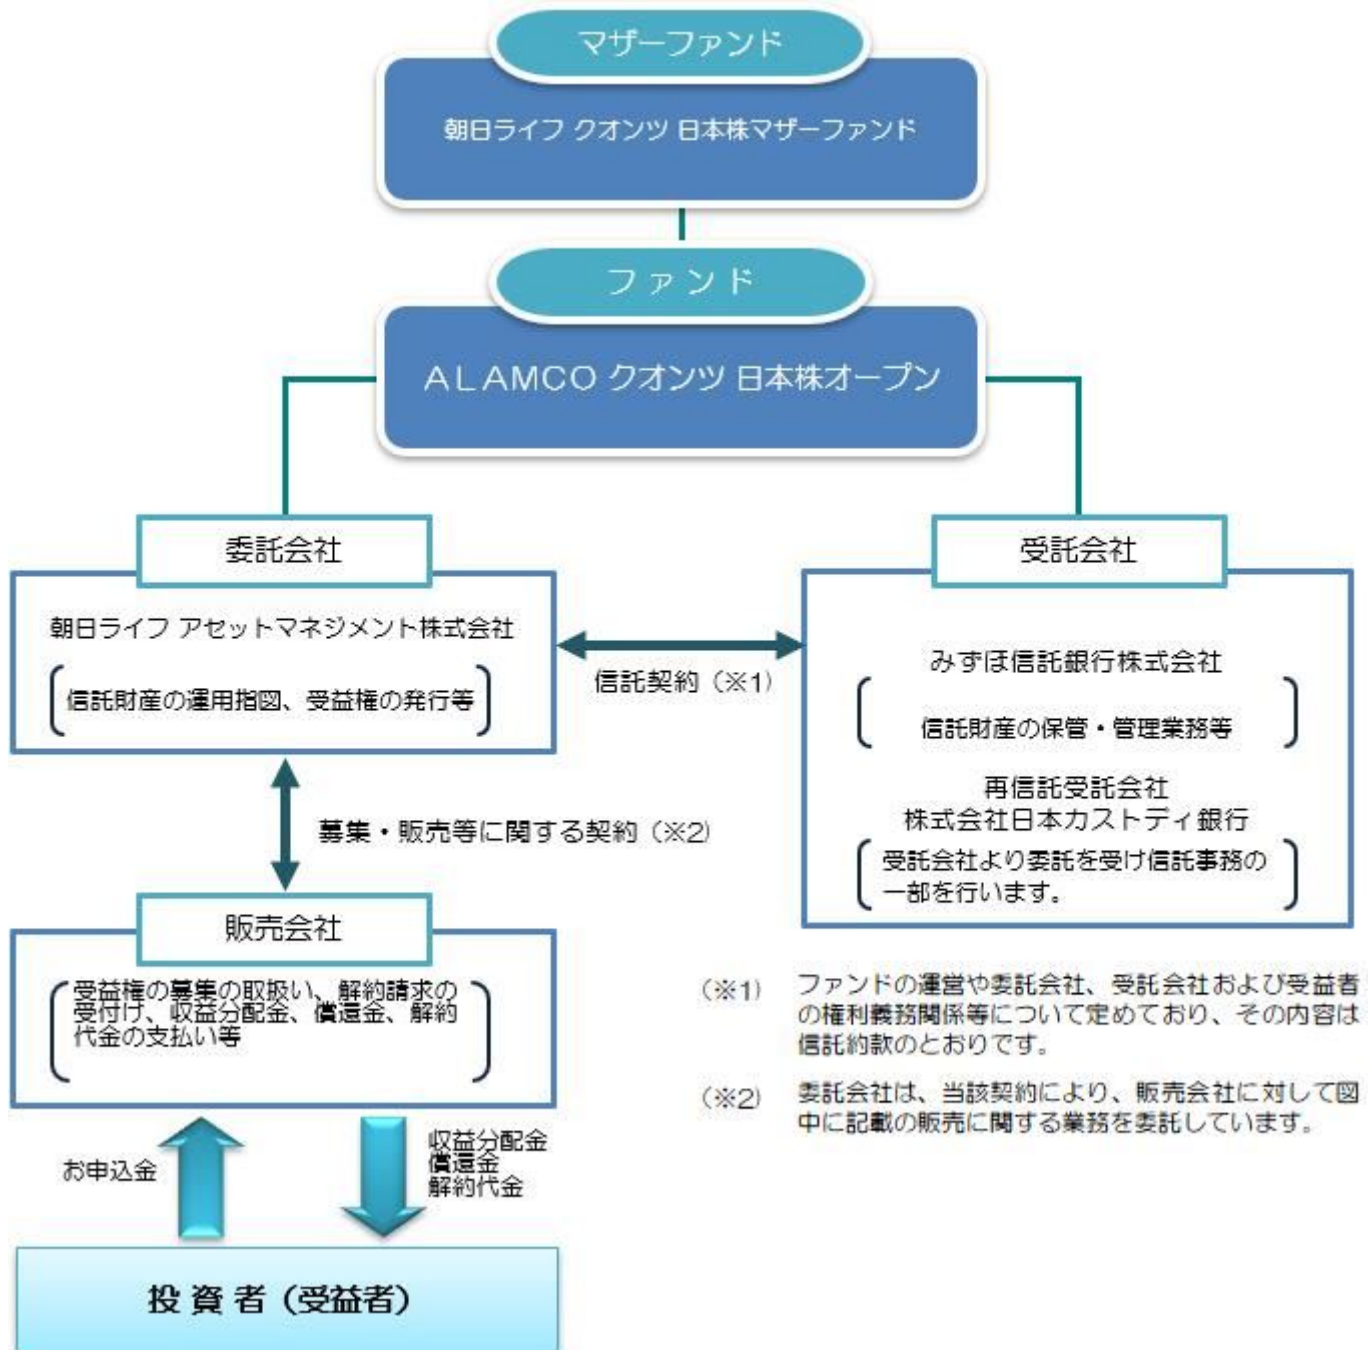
マザーファンド

朝日ライフ クオンツ 日本株マザーファンド

ファンド

ALAMCO クオンツ 日本株オープン

委託会社

朝日ライフ アセットマネジメント株式会社

信託財産の運用指図、受益権の発行等

信託契約（※1）

受託会社

みずほ信託銀行株式会社

信託財産の保管・管理業務等

再信託受託会社
株式会社日本カストディ銀行

受託会社より委託を受け信託事務の一部を行います。

募集・販売等に関する契約（※2）

販売会社

受益権の募集の取扱い、解約請求の受付け、収益分配金、償還金、解約代金の支払い等

お申込金

収益分配金
償還金
解約代金

投資者（受益者）

（※1） ファンドの運営や委託会社、受託会社および受益者の権利義務関係等について定めており、その内容は信託約款のとおりです。

（※2） 委託会社は、当該契約により、販売会社に対して図中に記載の販売に関する業務を委託しています。